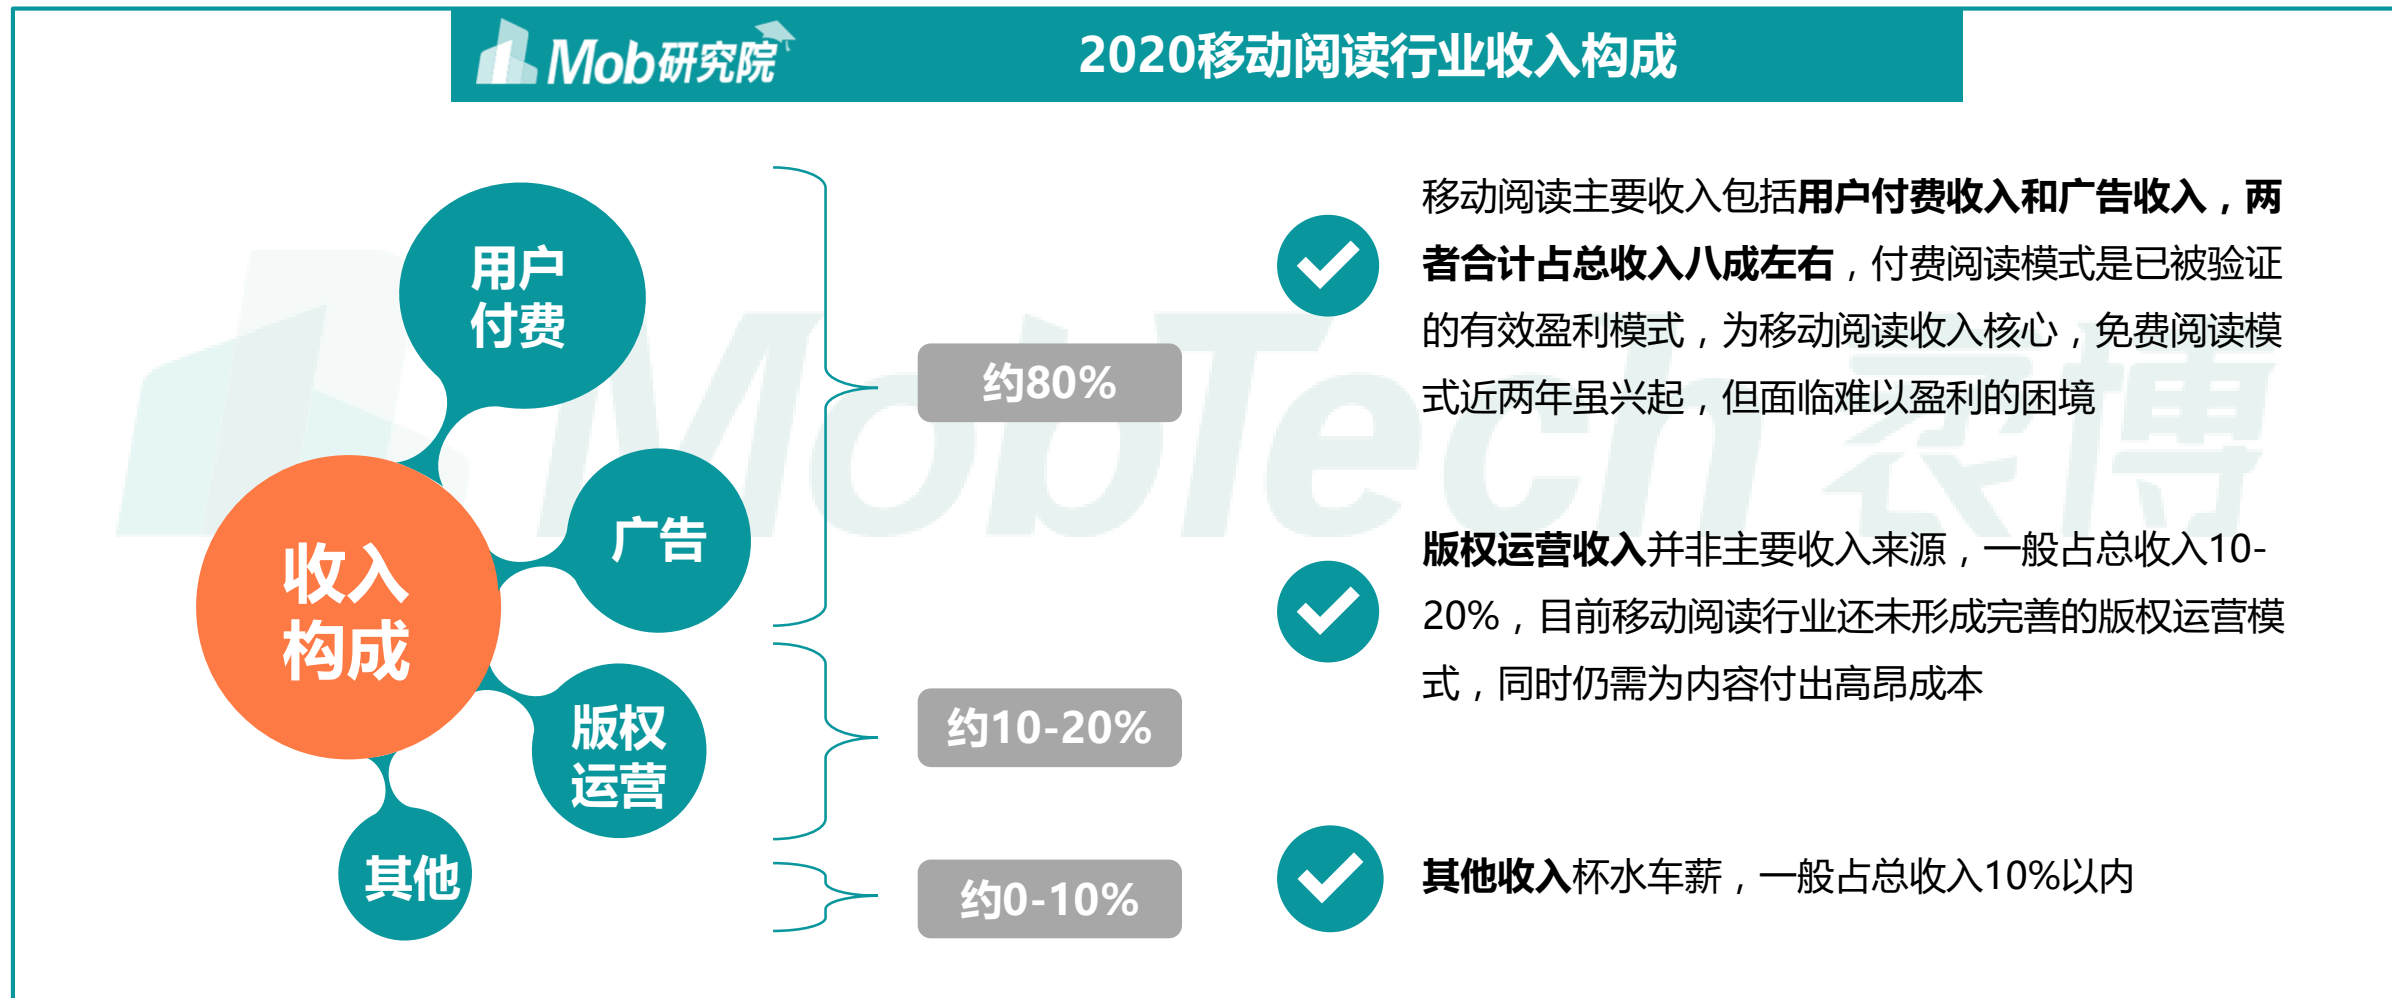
Mob研究院

2020移动阅读行业收入构成

用户付费

广告

收入构成

版权运营

其他

约80%

约10-20%

约0-10%

移动阅读主要收入包括用户付费收入和广告收入，两者合计占总收入八成左右，付费阅读模式是已被验证的有效盈利模式，为移动阅读收入核心，免费阅读模式近两年虽兴起，但面临难以盈利的困境

版权运营收入并非主要收入来源，一般占总收入10-20%，目前移动阅读行业还未形成完善的版权运营模式，同时仍需为内容付出高昂成本

其他收入杯水车薪，一般占总收入10%以内

MobTech袤博